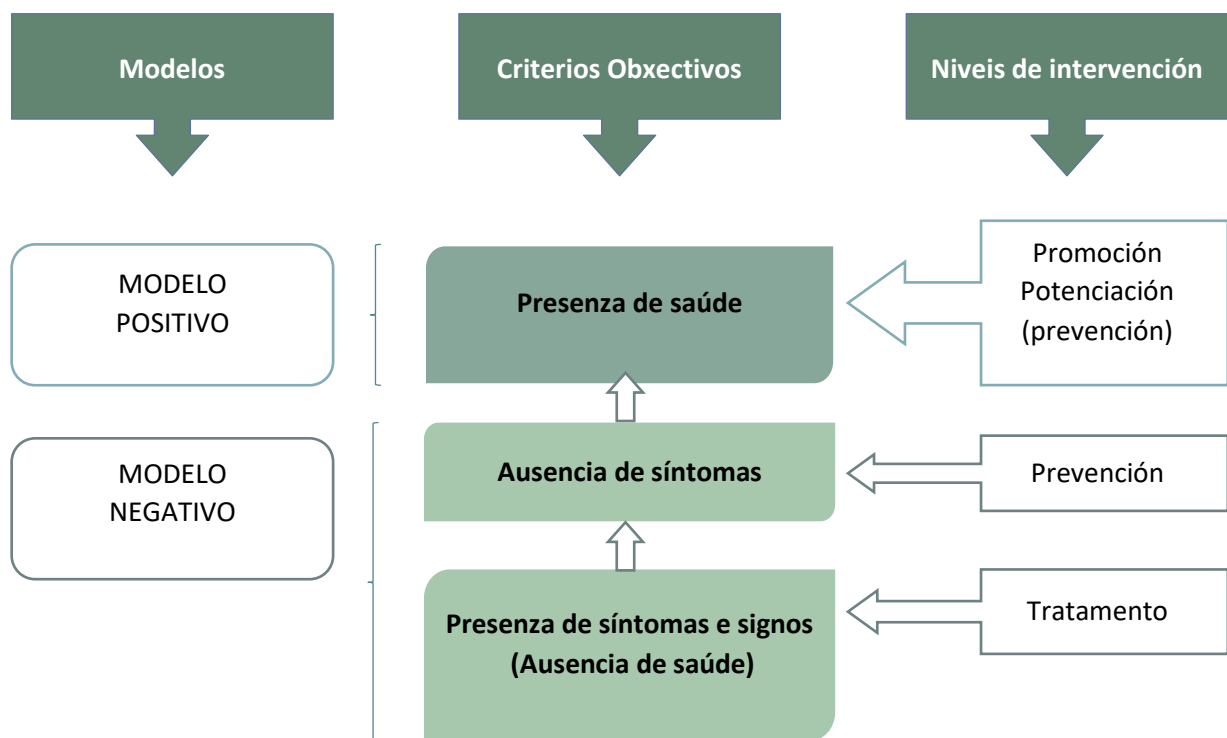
Modelos

Criterios Obxectivos

Niveis de intervención

MODELO POSITIVO

Presenza de saúde

Promoción
Potenciación
(prevención)

MODELO NEGATIVO

Ausencia de síntomas

Prevención

Presenza de síntomas e signos
(Ausencia de saúde)

Tratamento